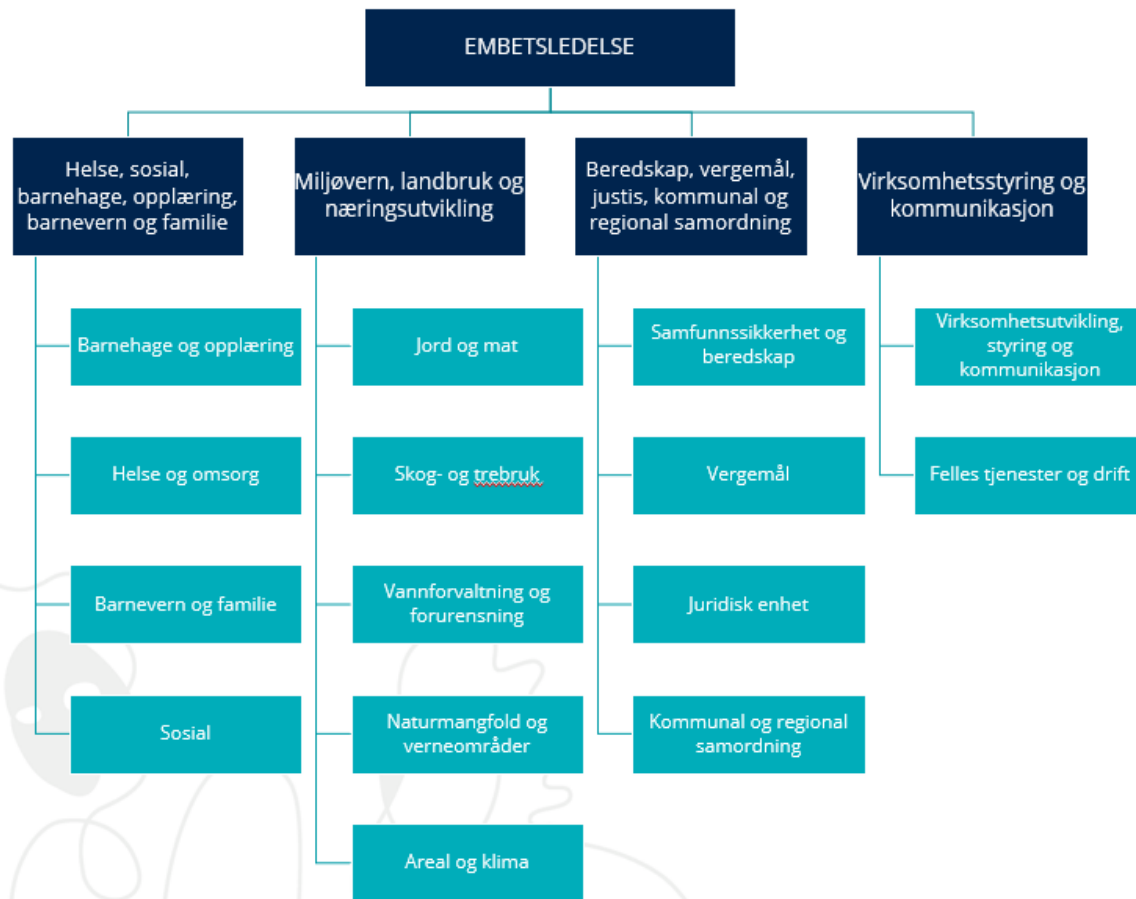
EMBETSLEDELSE

Helse, sosial, barnehage, opplæring, barnevern og familie

Barnehage og opplæring

Helse og omsorg

Barnevern og familie

Sosial

Miljøvern, landbruk og næringsutvikling

Jord og mat

Skog- og trebruk

Vannforvaltning og forurensning

Naturmangfold og verneområder

Areal og klima

Beredskap, vergemål, justis, kommunal og regional samordning

Samfunnssikkerhet og beredskap

Vergemål

Juridisk enhet

Kommunal og regional samordning

Virksomhetsstyring og kommunikasjon

Virksomhetsutvikling, styring og kommunikasjon

Felles tjenester og drift